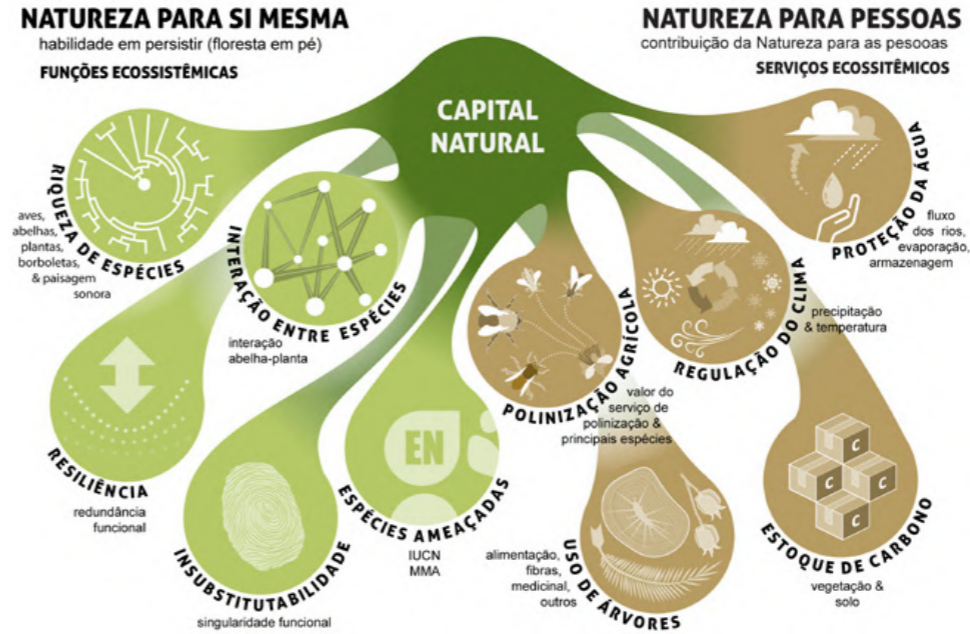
NATUREZA PARA SI MESMA
habilidade em persistir (floresta em pé)
FUNÇÕES ECOSSISTÊMICAS

NATUREZA PARA PESSOAS
contribuição da Natureza para as pesooas
SERVIÇOS ECOSSITÊMICOS

CAPITAL NATURAL

RIQUEZA DE ESPÉCIES
aves, abelhas, plantas, borboletas, & paisagem sonora

INTERAÇÃO ENTRE ESPÉCIES
interação abelha-planta

RESILIÊNCIA
redundância funcional

INSUBSTITUTABILIDADE
singularidade funcional

EN
ESPÉCIES AMEAÇADAS
IUCN
MMA

POLINIZAÇÃO AGRÍCOLA
valor do serviço de polinização & principais espécies

USO DE ÁRVORES
alimentação, fibras, medicinal, outros

REGULAÇÃO DO CLIMA
precipitação & temperatura

PROTEÇÃO DA ÁGUA
fluxo dos rios, evaporação, armazenagem

C C C C
ESTOQUE DE CARBONO
vegetação & solo